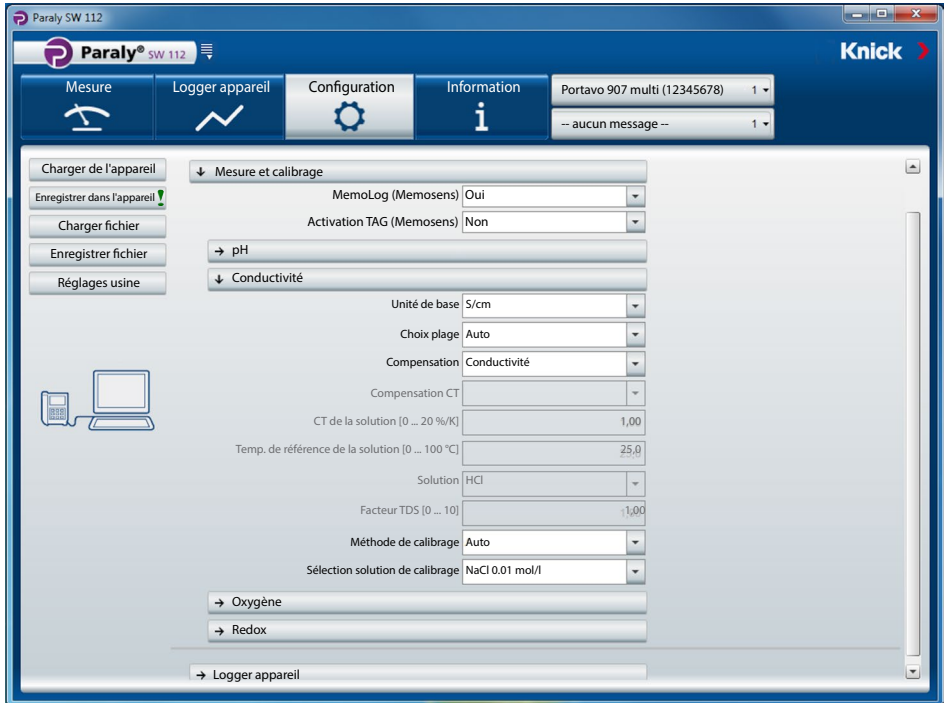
Paraly SW 112

Paraly® SW 112

Knick

Mesure

Logger appareil

Configuration

Information

Portavo 907 multi (12345678) 1

-- aucun message -- 1

Charger de l'appareil

Enregistrer dans l'appareil

Charger fichier

Enregistrer fichier

Réglages usine

↓ Mesure et calibrage

MemoLog (Memosens) Oui

Activation TAG (Memosens) Non

→ pH

↓ Conductivité

Unité de base S/cm

Choix plage Auto

Compensation Conductivité

Compensation CT

CT de la solution [0 ... 20 %/K] 1,00

Temp. de référence de la solution [0 ... 100 °C] 25,0

Solution HCl

Facteur TDS [0 ... 10] 1,00

Méthode de calibrage Auto

Sélection solution de calibrage NaCl 0.01 mol/l

→ Oxygène

→ Redox

→ Logger appareil